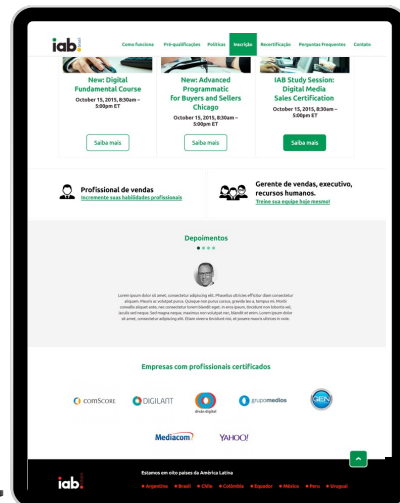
iab.

Como funciona | Pré-qualificações | Políticas | Inscrição | Recertificação | Perguntas Frequentes | Contato

New: Digital Fundamental Course
October 15, 2015, 8:30am – 5:00pm ET
Saiba mais

New: Advanced Programmatic for Buyers and Sellers Chicago
October 15, 2015, 8:30am – 5:00pm ET
Saiba mais

IAB Study Session: Digital Media Sales Certification
October 15, 2015, 8:30am – 5:00pm ET
Saiba mais

Profissional de vendas
Incremente suas habilidades profissionais

Gerente de vendas, executivo, recursos humanos.
Treine sua equipe hoje mesmo!

Depoimentos

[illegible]

Empresas com profissionais certificados

comScore | DIGILANT | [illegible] | grupomedios | GEN
Mediacom | YAHOO!

iab.
Estamos em oito países da América Latina
Argentina • Brasil • Chile • Colombia • Equador • México • Peru • Uruguai